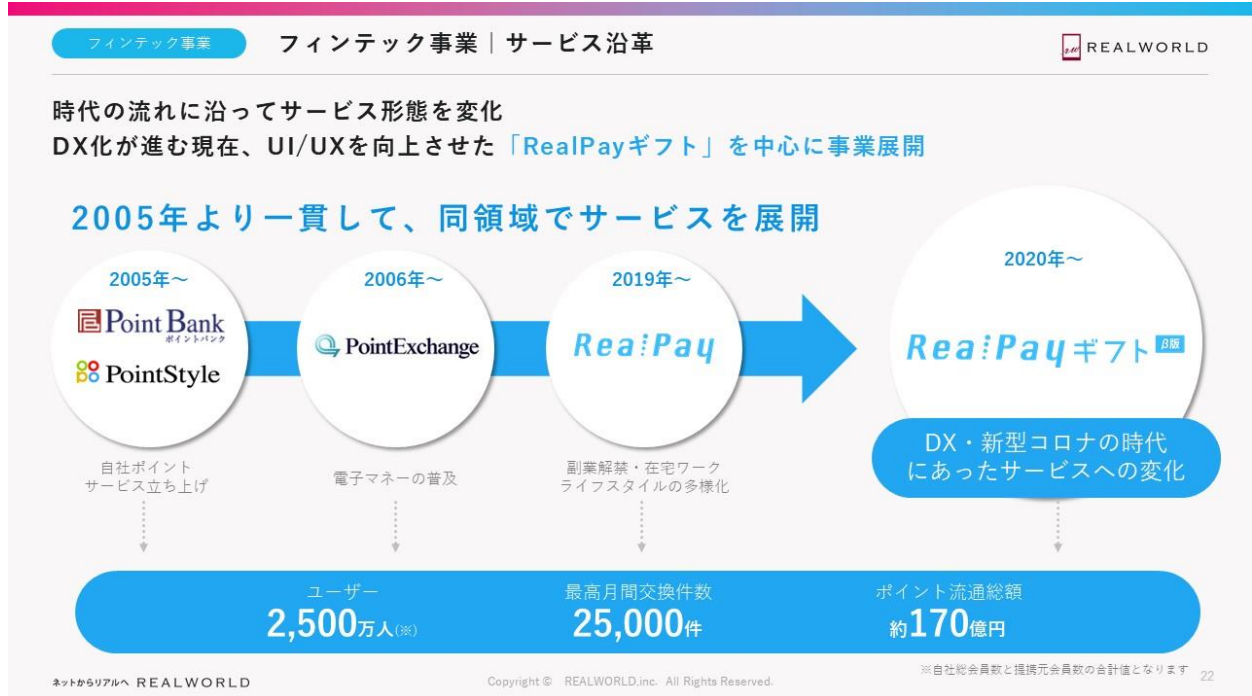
フィンテック事業　フィンテック事業｜サービス沿革

REALWORLD

時代の流れに沿ってサービス形態を変化
DX化が進む現在、UI/UXを向上させた「RealPayギフト」を中心に事業展開

2005年より一貫して、同領域でサービスを展開

2005年〜
Point Bank ポイントバンク
PointStyle
自社ポイントサービス立ち上げ

2006年〜
PointExchange
電子マネーの普及

2019年〜
RealPay
副業解禁・在宅ワーク ライフスタイルの多様化

2020年〜
RealPayギフト β版
DX・新型コロナの時代にあったサービスへの変化

ユーザー
2,500万人(※)

最高月間交換件数
25,000件

ポイント流通総額
約170億円

※自社総会員数と提携元会員数の合計値となります 22

ネットからリアルへ REALWORLD

Copyright © REALWORLD.inc. All Rights Reserved.